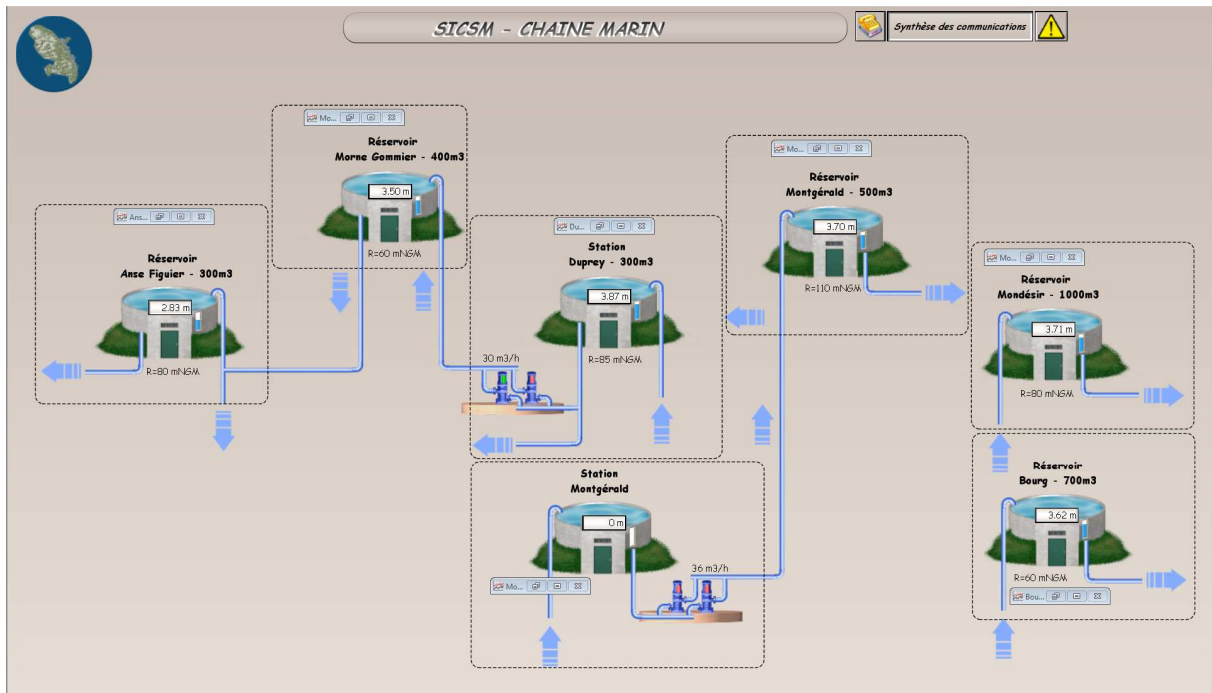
SICSM - CHAINE MARIN

Synthèse des communications

Mo...

Réservoir
Morne Gommier - 400m3

3.50 m

R=60 mNGM

Ans...

Réservoir
Anse Figuier - 300m3

2.83 m

R=80 mNGM

Du...

Station
Duprey - 300m3

3.87 m

30 m3/h

R=85 mNGM

Mo...

Réservoir
Montgérald - 500m3

3.70 m

R=110 mNGM

Mo...

Réservoir
Mondésir - 1000m3

3.71 m

R=80 mNGM

Station
Montgérald

0 m

36 m3/h

Mo...

Réservoir
Bourg - 700m3

3.62 m

R=60 mNGM

Bou...